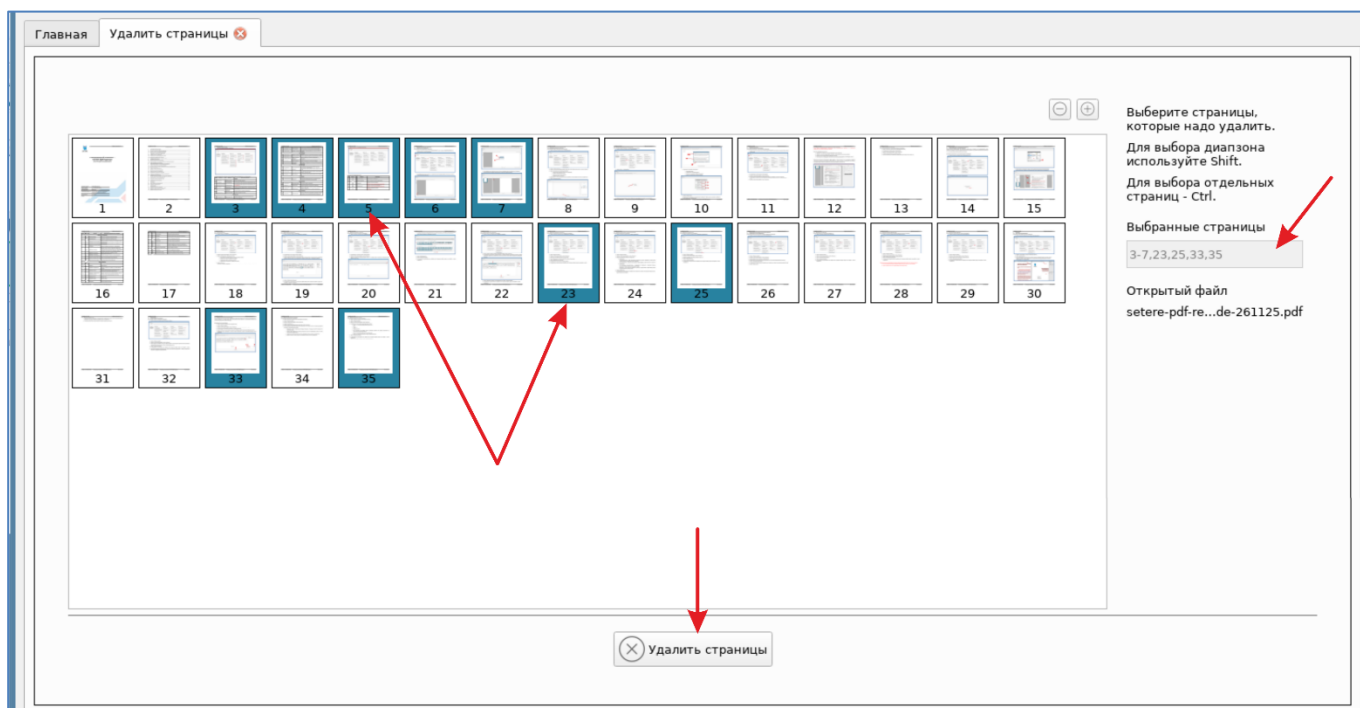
Главная Удалить страницы

1 2 3 4 5 6 7 8 9 10 11 12 13 14 15
16 17 18 19 20 21 22 23 24 25 26 27 28 29 30
31 32 33 34 35

Выберите страницы, которые надо удалить.

Для выбора диапазона используйте Shift.

Для выбора отдельных страниц - Ctrl.

Выбранные страницы

3-7,23,25,33,35

Открытый файл

setere-pdf-re...de-261125.pdf

Удалить страницы